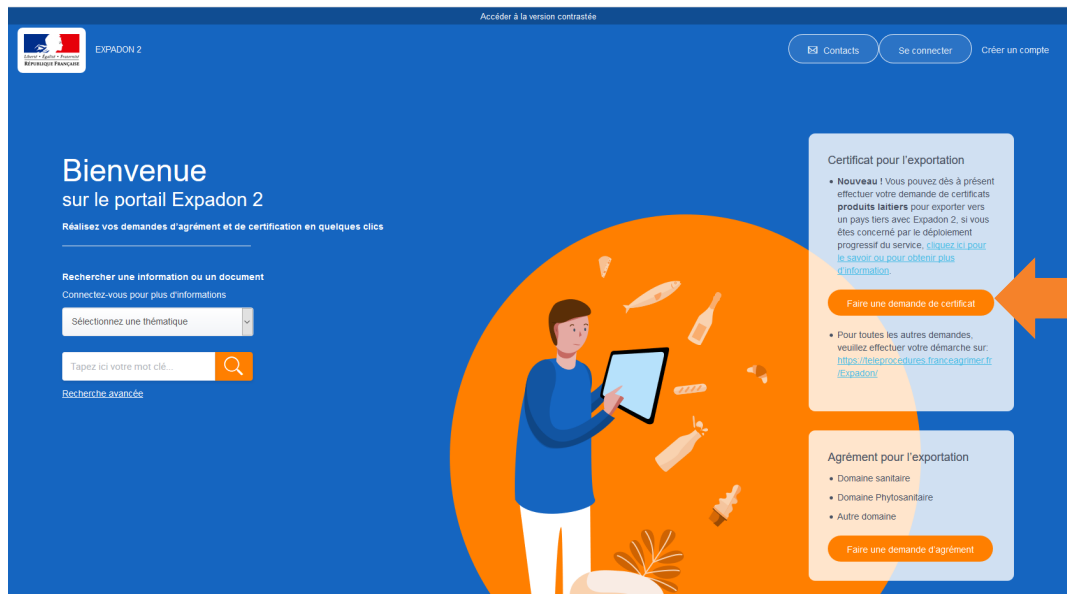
Accéder à la version contrastée

Liberté • Égalité • Fraternité
RÉPUBLIQUE FRANÇAISE

EXPADON 2

Contacts
Se connecter
Créer un compte

Bienvenue
sur le portail Expadon 2

Réalisez vos demandes d'agrément et de certification en quelques clics

Rechercher une information ou un document

Connectez-vous pour plus d'informations

Sélectionnez une thématique

Tapez ici votre mot clé...

Recherche avancée

Certificat pour l'exportation

• **Nouveau !** Vous pouvez dès à présent effectuer votre demande de certificats **produits laitiers** pour exporter vers un pays tiers avec Expadon 2, si vous êtes concerné par le déploiement progressif du service, cliquez ici pour le savoir ou pour obtenir plus d'information.

Faire une demande de certificat

• Pour toutes les autres demandes, veuillez effectuer votre démarche sur: https://teleprocedures.franceagrimer.fr/Expadon/

Agrément pour l'exportation

• Domaine sanitaire
• Domaine Phytosanitaire
• Autre domaine

Faire une demande d'agrément